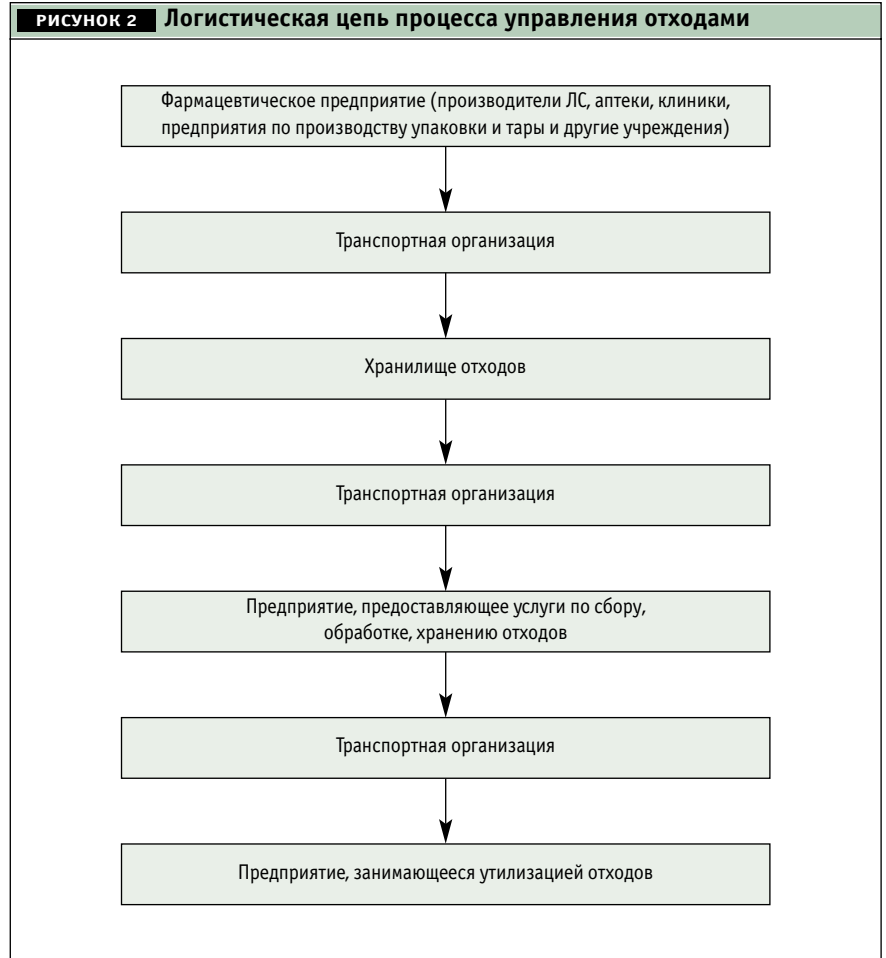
РИСУНОК 2 Логистическая цепь процесса управления отходами

Фармацевтическое предприятие (производители ЛС, аптеки, клиники, предприятия по производству упаковки и тары и другие учреждения)

Транспортная организация

Хранилище отходов

Транспортная организация

Предприятие, предоставляющее услуги по сбору, обработке, хранению отходов

Транспортная организация

Предприятие, занимающееся утилизацией отходов